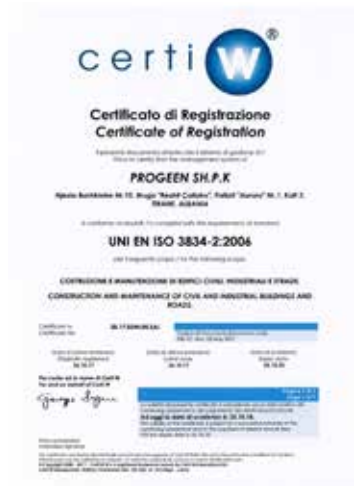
certi W ®

Certificato di Registrazione
Certificate of Registration

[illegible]

PROGEEN SH.P.K

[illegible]

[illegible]

UNI EN ISO 3834-2:2006

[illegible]

COSTRUZIONE E MANUTENZIONE DI EDIFICI CIVILI, INDUSTRIALI E STRADE.

CONSTRUCTION AND MAINTENANCE OF CIVIL AND INDUSTRIAL BUILDINGS AND ROADS.

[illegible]

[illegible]